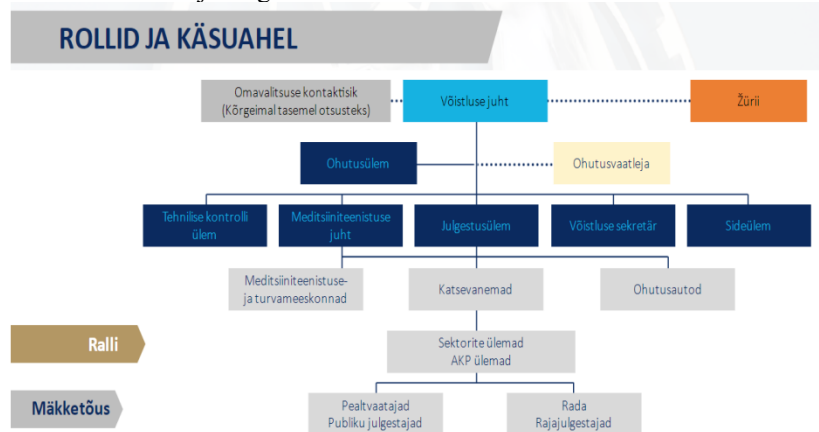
ROLLID JA KÄSUAHEL

Omavalitsuse kontaktisik (Kõrgeimal tasemel otsusteks)

Võistluse juht

Žürii

Ohutusülem

Ohutusvaatleja

Tehnilise kontrolli ülem

Meditsiiniteenistuse juht

Julgestusülem

Võistluse sekretär

Sideülem

Meditsiiniteenistuse- ja turvameeskonnad

Katsevanemad

Ohutusautod

Ralli

Sektorite ülemad
AKP ülemad

Mäkketõus

Pealtvaatajad
Publiku julgestajad

Rada
Rajajulgestajad